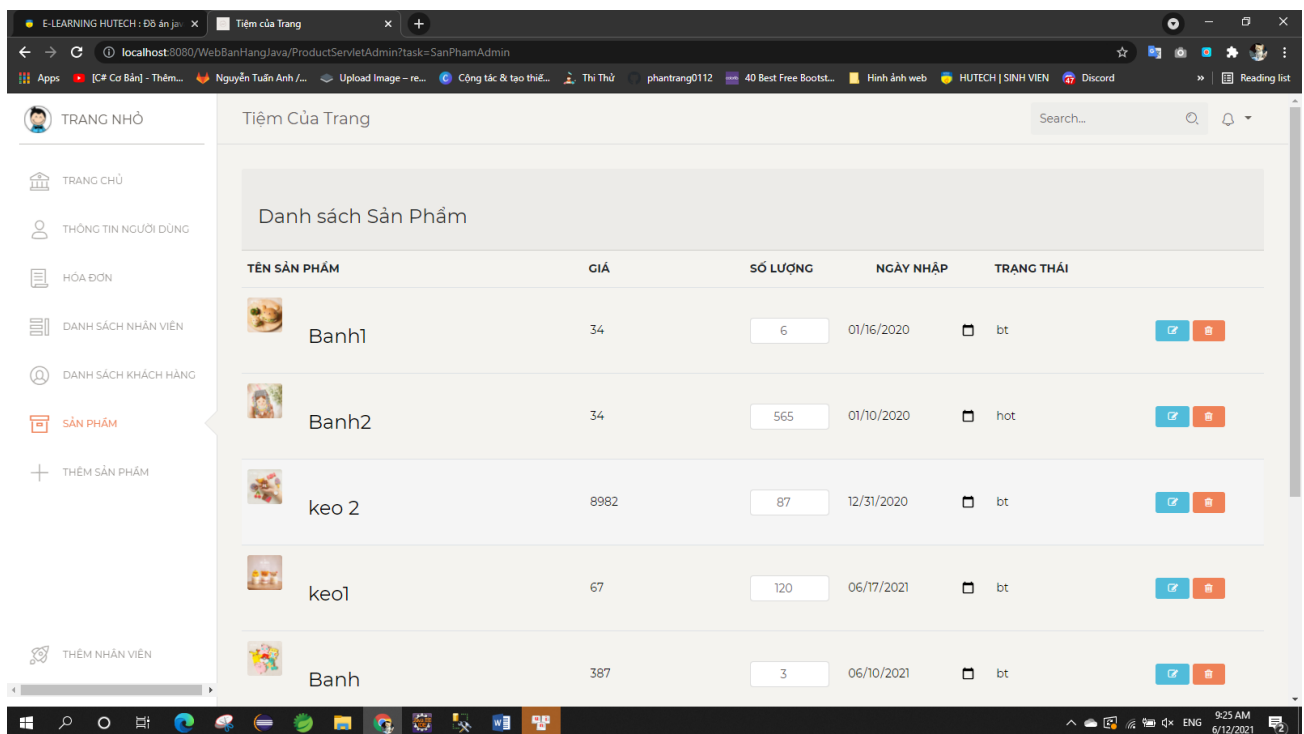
E-LEARNING HUTECH : Đồ án jav ×
Tiệm của Trang ×
localhost:8080/WebBanHangJava/ProductServletAdmin?task=SanPhamAdmin
Apps [C# Cơ Bản] - Thêm... Nguyễn Tuấn Anh /... Upload Image – re... Cộng tác & tạo thiế... Thi Thử phantrang0112 40 Best Free Bootst... Hình ảnh web HUTECH | SINH VIEN Discord » Reading list

TRANG NHỎ
Tiệm Của Trang
Search...

TRANG CHỦ
THÔNG TIN NGƯỜI DÙNG
HÓA ĐƠN
DANH SÁCH NHÂN VIÊN
DANH SÁCH KHÁCH HÀNG
SẢN PHẨM
THÊM SẢN PHẨM
THÊM NHÂN VIÊN

Danh sách Sản Phẩm

| TÊN SẢN PHẨM | GIÁ | SỐ LƯỢNG | NGÀY NHẬP | TRẠNG THÁI |
|---|---|---|---|---|
| Banh1 | 34 | 6 | 01/16/2020 | bt |
| Banh2 | 34 | 565 | 01/10/2020 | hot |
| keo 2 | 8982 | 87 | 12/31/2020 | bt |
| keo1 | 67 | 120 | 06/17/2021 | bt |
| Banh | 387 | 3 | 06/10/2021 | bt |

ENG 9:25 AM 6/12/2021